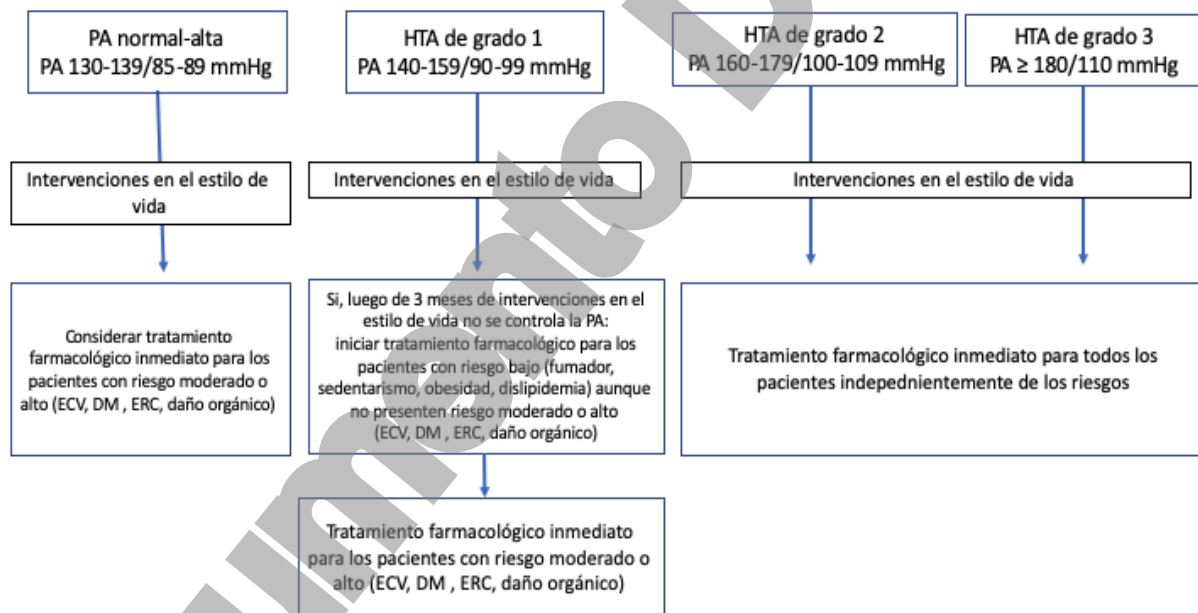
PA normal-alta
PA 130-139/85-89 mmHg

HTA de grado 1
PA 140-159/90-99 mmHg

HTA de grado 2
PA 160-179/100-109 mmHg

HTA de grado 3
PA ≥ 180/110 mmHg

Intervenciones en el estilo de vida

Intervenciones en el estilo de vida

Intervenciones en el estilo de vida

Considerar tratamiento farmacológico inmediato para los pacientes con riesgo moderado o alto (ECV, DM , ERC, daño orgánico)

Si, luego de 3 meses de intervenciones en el estilo de vida no se controla la PA: iniciar tratamiento farmacológico para los pacientes con riesgo bajo (fumador, sedentarismo, obesidad, dislipidemia) aunque no presenten riesgo moderado o alto (ECV, DM , ERC, daño orgánico)

Tratamiento farmacológico inmediato para todos los pacientes indepednientemente de los riesgos

Tratamiento farmacológico inmediato para los pacientes con riesgo moderado o alto (ECV, DM , ERC, daño orgánico)